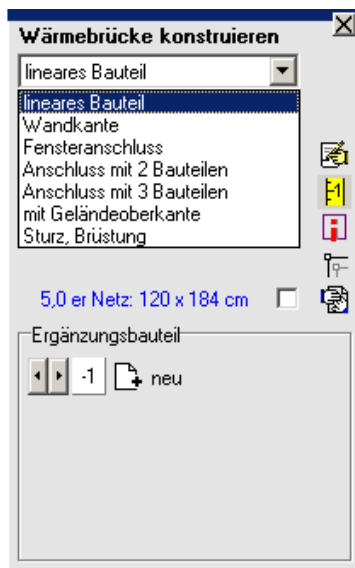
Wärmebrücke konstruieren

lineares Bauteil

lineares Bauteil
Wandkante
Fensteranschluss
Anschluss mit 2 Bauteilen
Anschluss mit 3 Bauteilen
mit Geländeoberkante
Sturz, Brüstung

5,0 er Netz: 120 x 184 cm

Ergänzungsbauteil

-1 neu